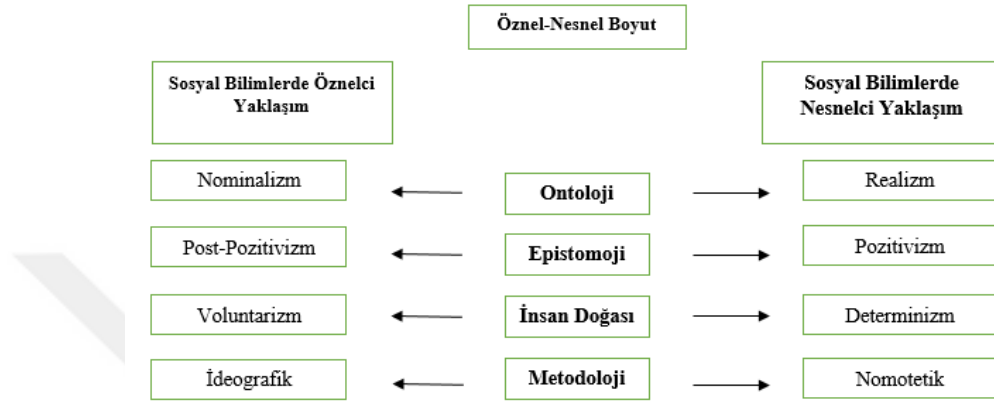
Öznel-Nesnel Boyut

Sosyal Bilimlerde Öznelci Yaklaşım

Sosyal Bilimlerde Nesnelci Yaklaşım

Nominalizm

Ontoloji

Realizm

Post-Pozitivizm

Epistomoji

Pozitivizm

Voluntarizm

İnsan Doğası

Determinizm

İdeografik

Metodoloji

Nomotetik